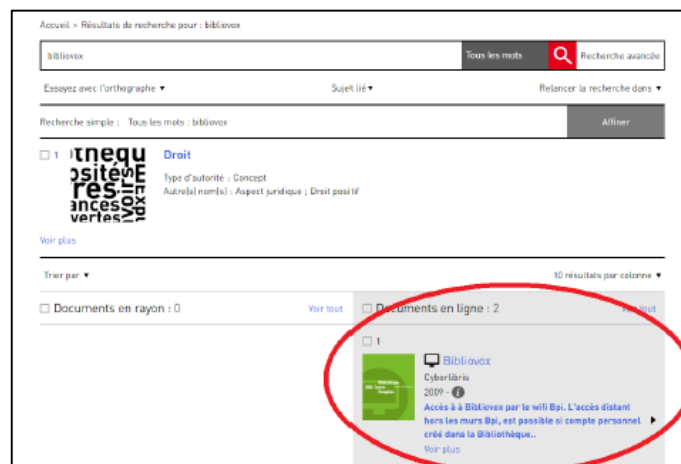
Accueil > Résultats de recherche pour : bibliovex

bibliovex

Tous les mots

Recherche avancée

Essayez avec l'orthographe ▾

Sujet lié ▾

Relancer la recherche dans ▾

Recherche simple : Tous les mots : bibliovex

Affiner

☐ 1

tnequ
ositéE
res
ances
vertes

Droit

Type d'autorité : Concept
Autre(s) nom(s) : Aspect juridique ; Droit positif

Voir plus

Trier par ▾

10 résultats par colonne ▾

☐ Documents en rayon : 0

Voir tout

☐ Documents en ligne : 2

Voir tout

☐ 1

Bibliovex

Cyberlibris

2009 -

Accès à Bibliovex par le wifi Bpi. L'accès distant hors les murs Bpi, est possible si compte personnel créé dans la Bibliothèque..

Voir plus